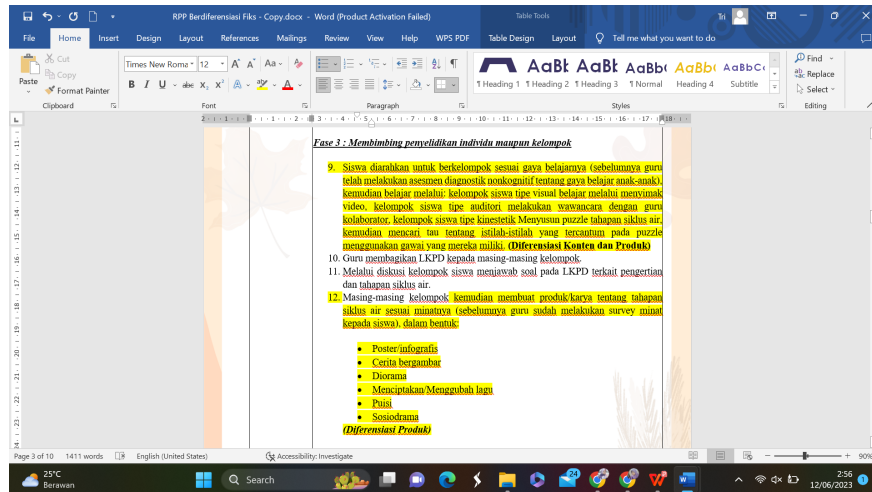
RPP Berdiferensiasi Fiks - Copy.docx - Word (Product Activation Failed)
Table Tools
Tri

File Home Insert Design Layout References Mailings Review View Help WPS PDF Table Design Layout Tell me what you want to do

Cut
Copy
Format Painter
Paste
Clipboard
Times New Roma 12
Font
Paragraph
AaBb AaBb AaBbC AaBbC AaBbC
¶ Heading 1 ¶ Heading 2 ¶ Heading 3 ¶ Normal Heading 4 Subtitle
Styles
Find
Replace
Select
Editing

Fase 3 : Membimbing penyelidikan individu maupun kelompok

9. Siswa diarahkan untuk berkelompok sesuai gaya belajarnya (sebelumnya guru telah melakukan asesmen diagnostik nonkognitif tentang gaya belajar anak-anak), kemudian belajar melalui: kelompok siswa tipe visual belajar melalui menyimak video, kelompok siswa tipe auditori melakukan wawancara dengan guru kolaborator, kelompok siswa tipe kinestetik Menyusun puzzle tahapan siklus air, kemudian mencari tau tentang istilah-istilah yang tercantum pada puzzle menggunakan gawai yang mereka miliki. (Diferensiasi Konten dan Produk)
10. Guru membagikan LKPD kepada masing-masing kelompok.
11. Melalui diskusi kelompok siswa menjawab soal pada LKPD terkait pengertian dan tahapan siklus air.
12. Masing-masing kelompok kemudian membuat produk/karya tentang tahapan siklus air sesuai minatnya (sebelumnya guru sudah melakukan survey minat kepada siswa), dalam bentuk:

• Poster/infografis
• Cerita bergambar
• Diorama
• Menciptakan/Menggubah lagu
• Puisi
• Sosiodrama
(Diferensiasi Produk)

Page 3 of 10 1411 words English (United States) Accessibility: Investigate 90%
25°C Berawan Search 2:56 12/06/2023